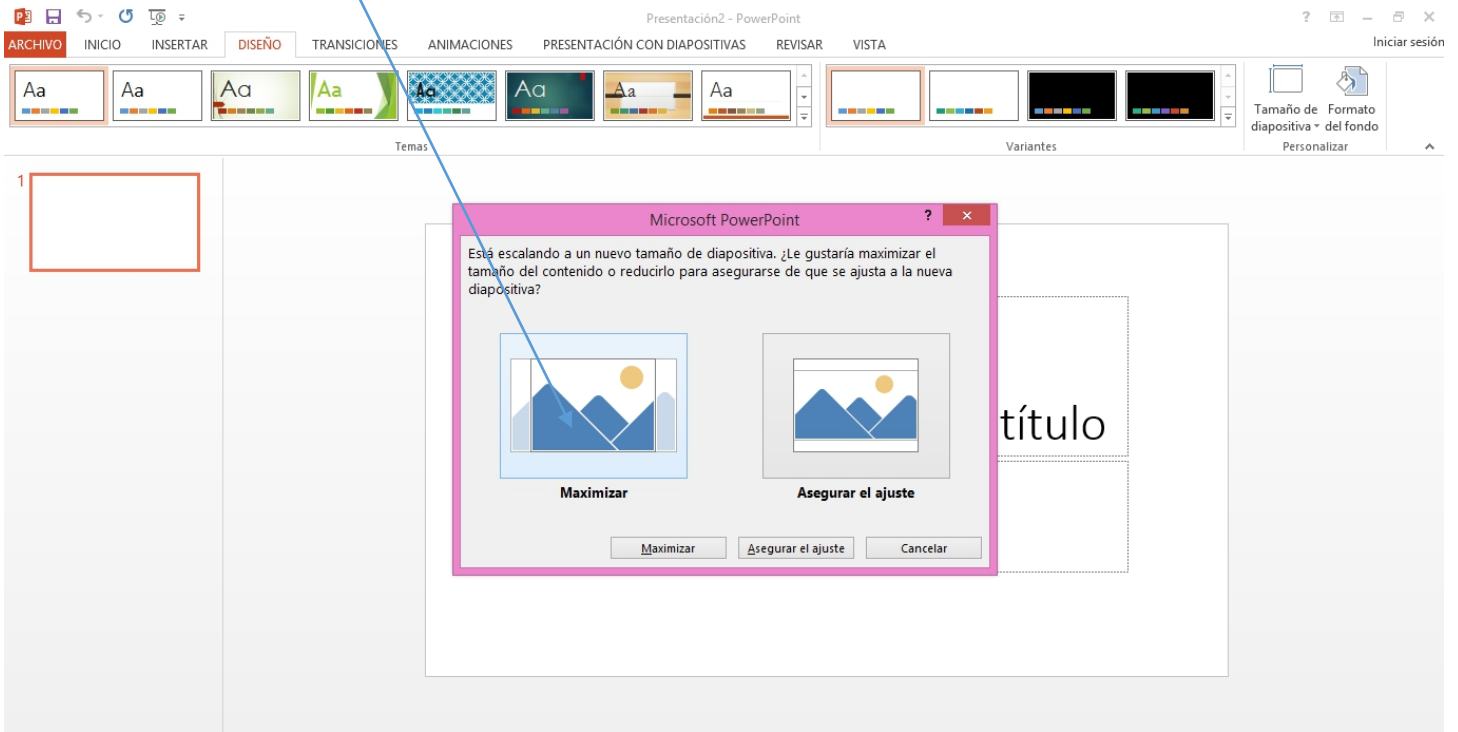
Presentación2 - PowerPoint

? – ✕

ARCHIVO INICIO INSERTAR DISEÑO TRANSICIONES ANIMACIONES PRESENTACIÓN CON DIAPOSITIVAS REVISAR VISTA

Iniciar sesión

Aa Aa Aa Aa Aa Aa Aa Aa

Temas

Variantes

Tamaño de diapositiva Formato del fondo

Personalizar

1

título

Microsoft PowerPoint

? ✕

Está escalando a un nuevo tamaño de diapositiva. ¿Le gustaría maximizar el tamaño del contenido o reducirlo para asegurarse de que se ajusta a la nueva diapositiva?

Maximizar

Asegurar el ajuste

Maximizar Asegurar el ajuste Cancelar